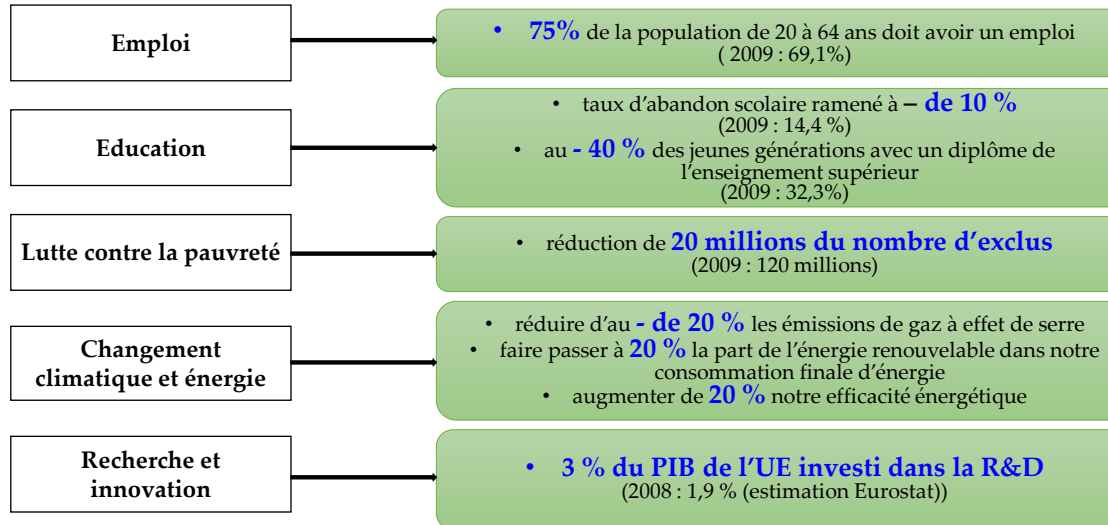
Emploi

• 75% de la population de 20 à 64 ans doit avoir un emploi ( 2009 : 69,1%)

Education

• taux d'abandon scolaire ramené à – de 10 % (2009 : 14,4 %)

• au - 40 % des jeunes générations avec un diplôme de l'enseignement supérieur (2009 : 32,3%)

Lutte contre la pauvreté

• réduction de 20 millions du nombre d'exclus (2009 : 120 millions)

Changement climatique et énergie

• réduire d'au - de 20 % les émissions de gaz à effet de serre

• faire passer à 20 % la part de l'énergie renouvelable dans notre consommation finale d'énergie

• augmenter de 20 % notre efficacité énergétique

Recherche et innovation

• 3 % du PIB de l'UE investi dans la R&D (2008 : 1,9 % (estimation Eurostat))